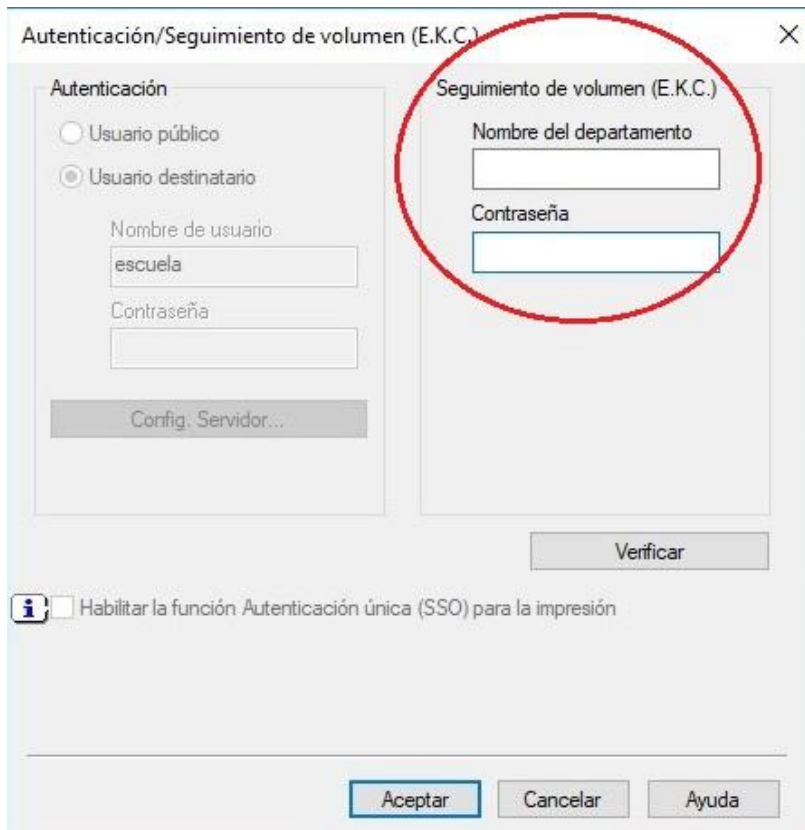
Autenticación/Seguimiento de volumen (E.K.C.)
×

Autenticación

Usuario público

Usuario destinatario

Nombre de usuario

escuela

Contraseña

Config. Servidor...

Seguimiento de volumen (E.K.C.)

Nombre del departamento

Contraseña

Verificar

i

Habilitar la función Autenticación única (SSO) para la impresión

Aceptar

Cancelar

Ayuda